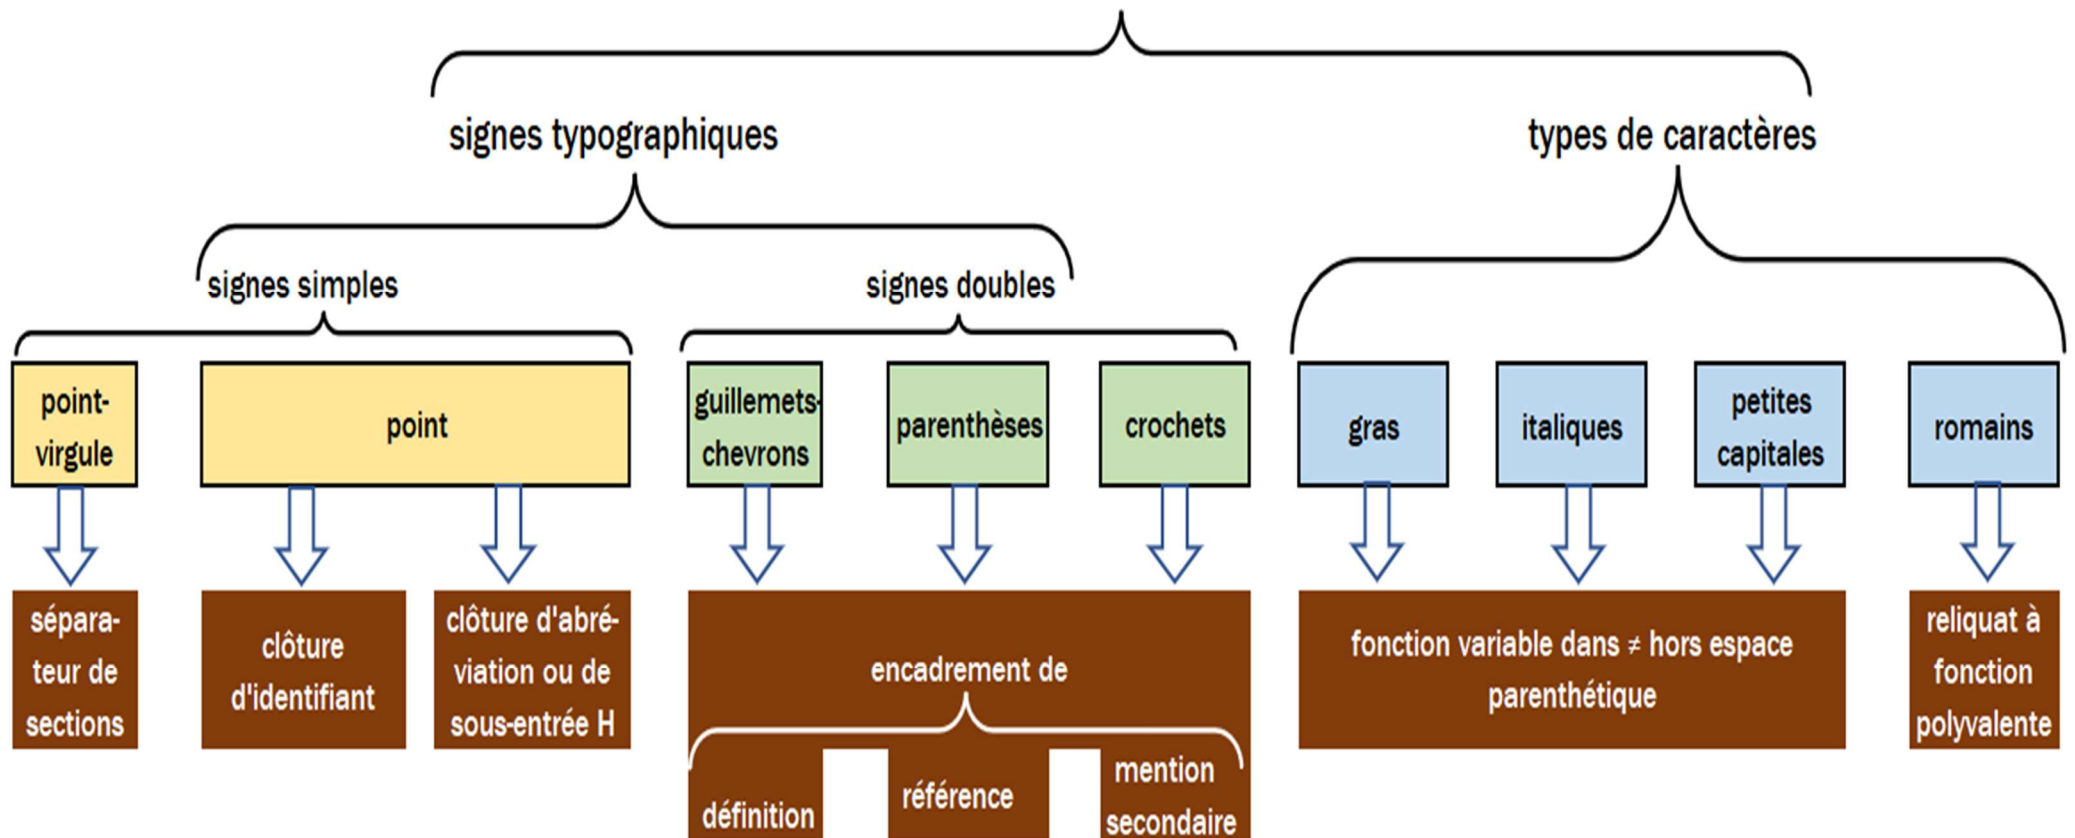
signes typographiques

types de caractères

signes simples

signes doubles

point-virgule

point

guillemets-chevrons

parenthèses

crochets

gras

italiques

petites capitales

romains

séparateur de sections

clôture d'identifiant

clôture d'abréviation ou de sous-entrée H

encadrement de

définition

référence

mention secondaire

fonction variable dans ≠ hors espace parenthétique

reliquat à fonction polyvalente